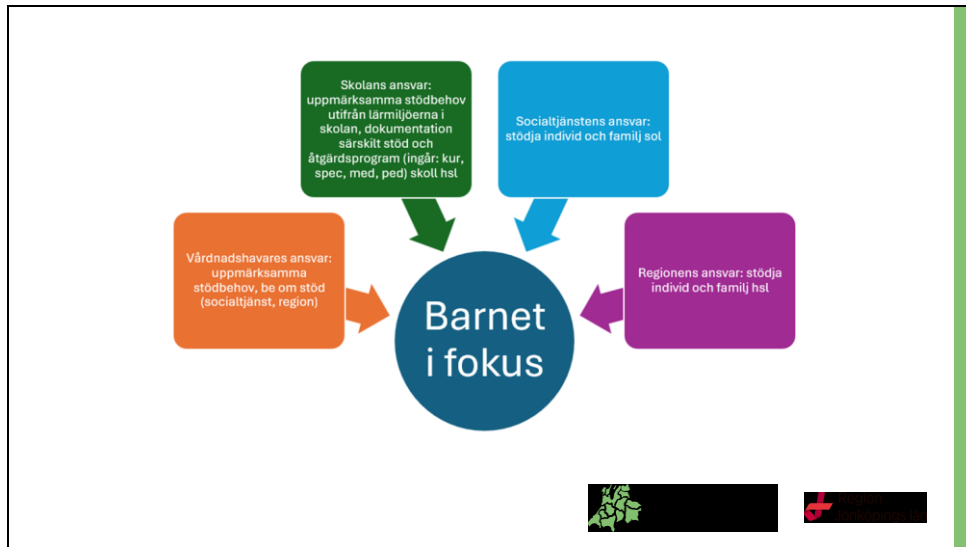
Skolans ansvar: uppmärksamma stödbehov utifrån lärmiljöerna i skolan, dokumentation särskilt stöd och åtgärdsprogram (ingår: kur, spec, med, ped) skoll hsl

Socialtjänstens ansvar: stödja individ och familj sol

Vårdnadshavares ansvar: uppmärksamma stödbehov, be om stöd (socialtjänst, region)

Barnet i fokus

Regionens ansvar: stödja individ och familj hsl

Region Jönköpings län